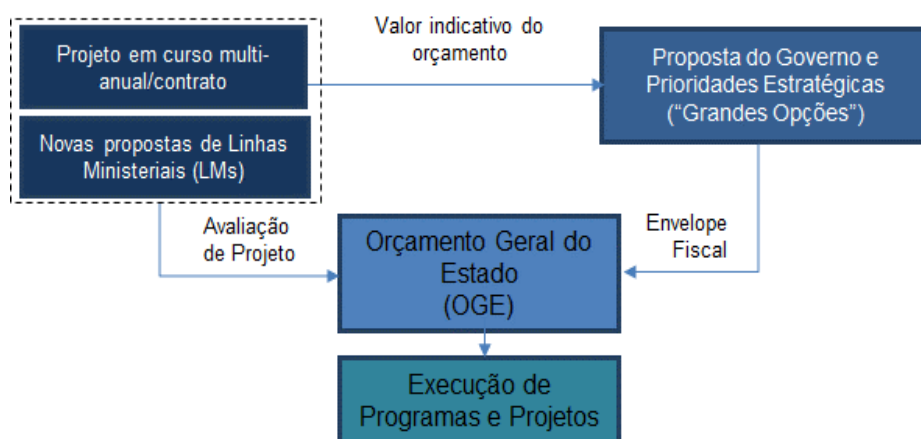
Projeto em curso multi-anual/contrato

Novas propostas de Linhas Ministeriais (LMs)

Valor indicativo do orçamento

Proposta do Governo e Prioridades Estratégicas (“Grandes Opções”)

Avaliação de Projeto

Envelope Fiscal

Orçamento Geral do Estado (OGE)

Execução de Programas e Projetos